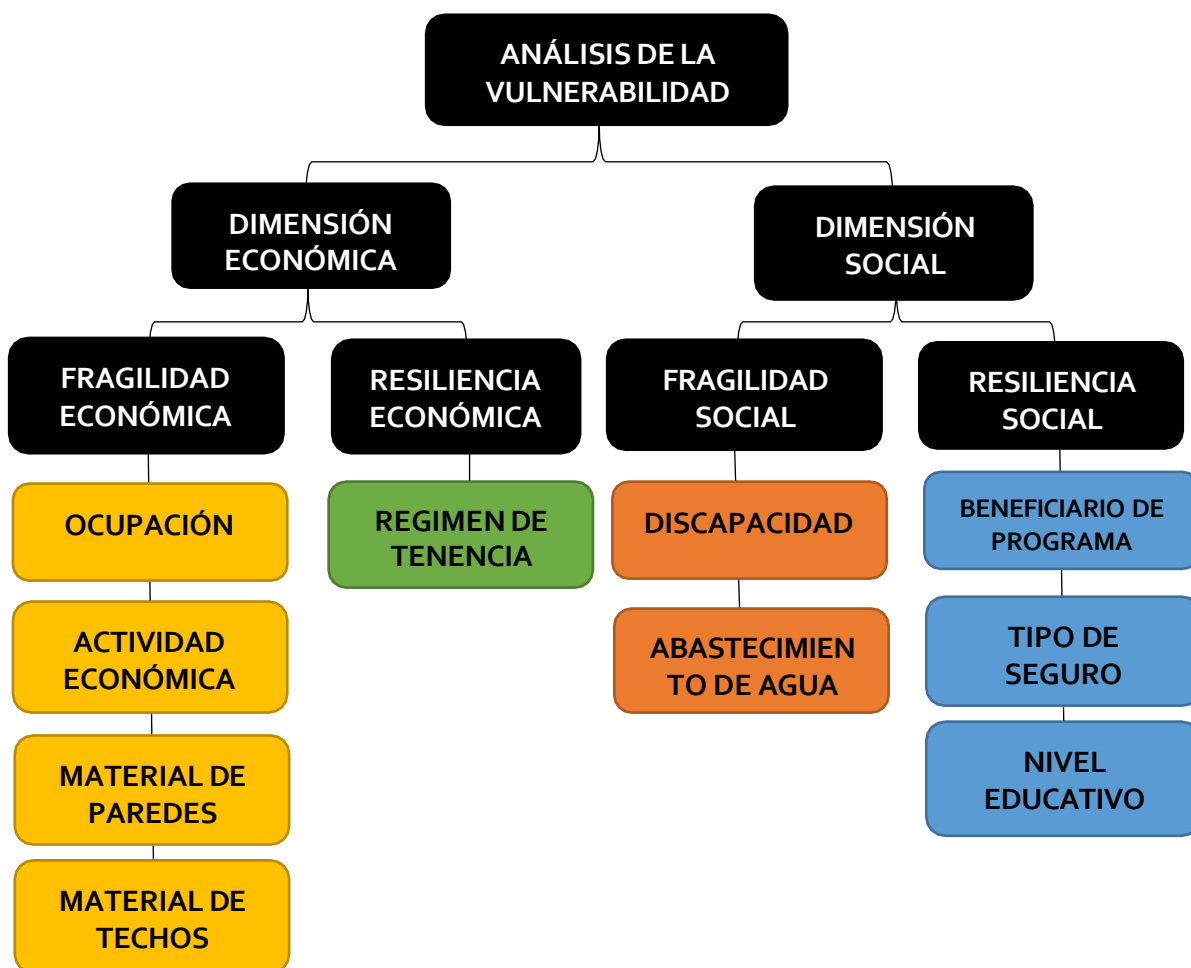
ANÁLISIS DE LA VULNERABILIDAD

DIMENSIÓN ECONÓMICA

DIMENSIÓN SOCIAL

FRAGILIDAD ECONÓMICA

RESILIENCIA ECONÓMICA

FRAGILIDAD SOCIAL

RESILIENCIA SOCIAL

OCUPACIÓN

ACTIVIDAD ECONÓMICA

MATERIAL DE PAREDES

MATERIAL DE TECHOS

REGIMEN DE TENENCIA

DISCAPACIDAD

ABASTECIMIEN TO DE AGUA

BENEFICIARIO DE PROGRAMA

TIPO DE SEGURO

NIVEL EDUCATIVO